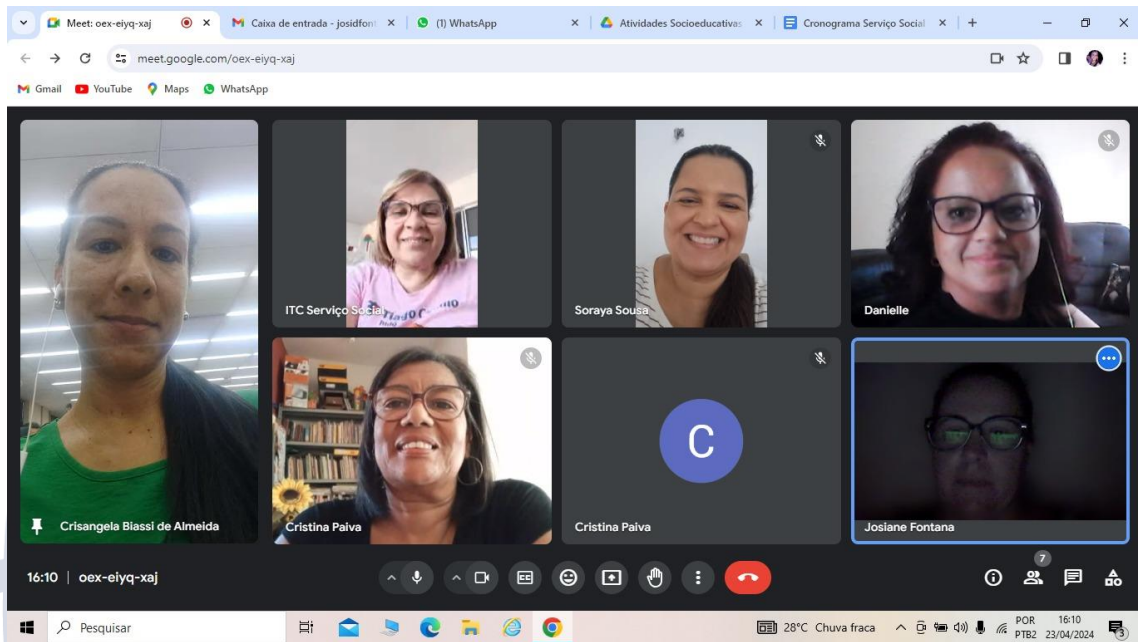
Meet: oex-eiyq-xaj
Caixa de entrada - josidfont
(1) WhatsApp
Atividades Socioeducativas
Cronograma Serviço Social
meet.google.com/oex-eiyq-xaj
Gmail YouTube Maps WhatsApp

ITC Serviço Social
Soraya Sousa
Danielle
Crisangela Biassi de Almeida
Cristina Paiva
C
Cristina Paiva
Josiane Fontana

16:10 | oex-eiyq-xaj
7

Pesquisar
28°C Chuva fraca
POR PTB2
16:10 23/04/2024
3